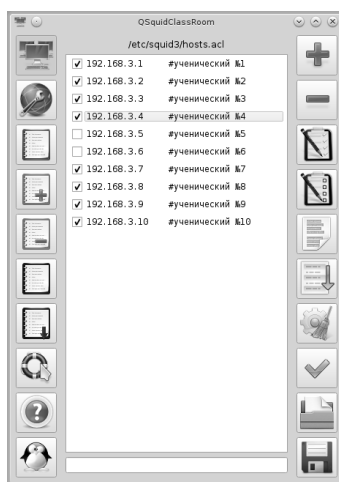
QSquidClassRoom

/etc/squid3/hosts.acl

192.168.3.1 #ученический №1
192.168.3.2 #ученический №2
192.168.3.3 #ученический №3
192.168.3.4 #ученический №4
192.168.3.5 #ученический №5
192.168.3.6 #ученический №6
192.168.3.7 #ученический №7
192.168.3.8 #ученический №8
192.168.3.9 #ученический №9
192.168.3.10 #ученический №10